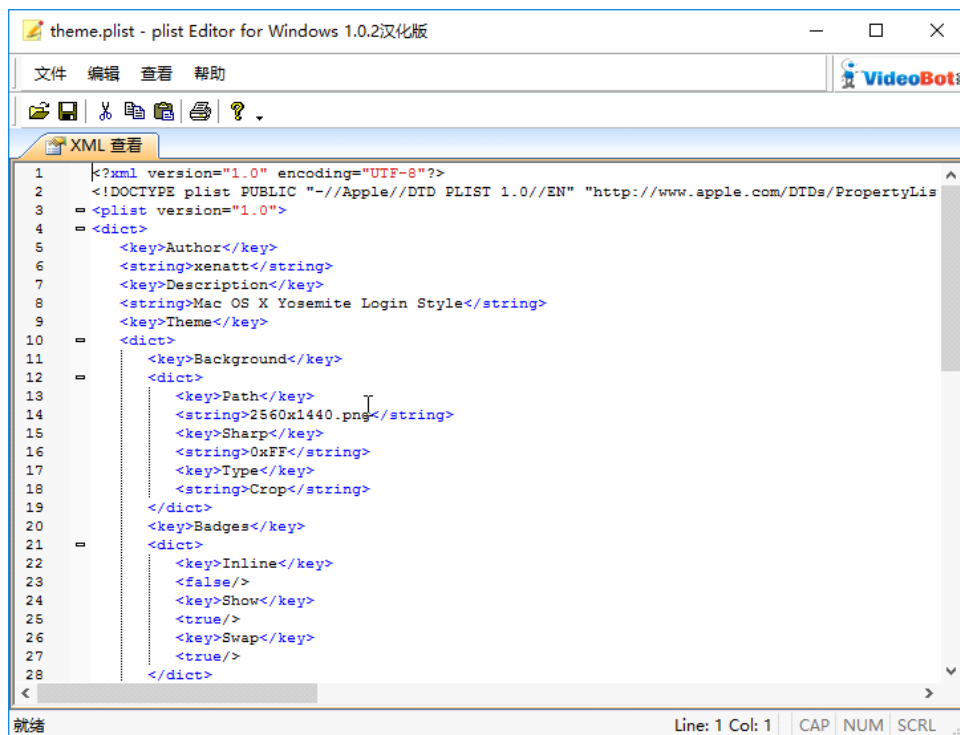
theme.plist - plist Editor for Windows 1.0.2汉化版

文件 编辑 查看 帮助

VideoBot

XML 查看

1 <?xml version="1.0" encoding="UTF-8"?>
2 <!DOCTYPE plist PUBLIC "-//Apple//DTD PLIST 1.0//EN" "http://www.apple.com/DTDs/PropertyLis
3 <plist version="1.0">
4 <dict>
5 <key>Author</key>
6 <string>xenatt</string>
7 <key>Description</key>
8 <string>Mac OS X Yosemite Login Style</string>
9 <key>Theme</key>
10 <dict>
11 <key>Background</key>
12 <dict>
13 <key>Path</key>
14 <string>2560x1440.png</string>
15 <key>Sharp</key>
16 <string>0xFF</string>
17 <key>Type</key>
18 <string>Crop</string>
19 </dict>
20 <key>Badges</key>
21 <dict>
22 <key>Inline</key>
23 <false/>
24 <key>Show</key>
25 <true/>
26 <key>Swap</key>
27 <true/>
28 </dict>

就绪 Line: 1 Col: 1 CAP NUM SCRL